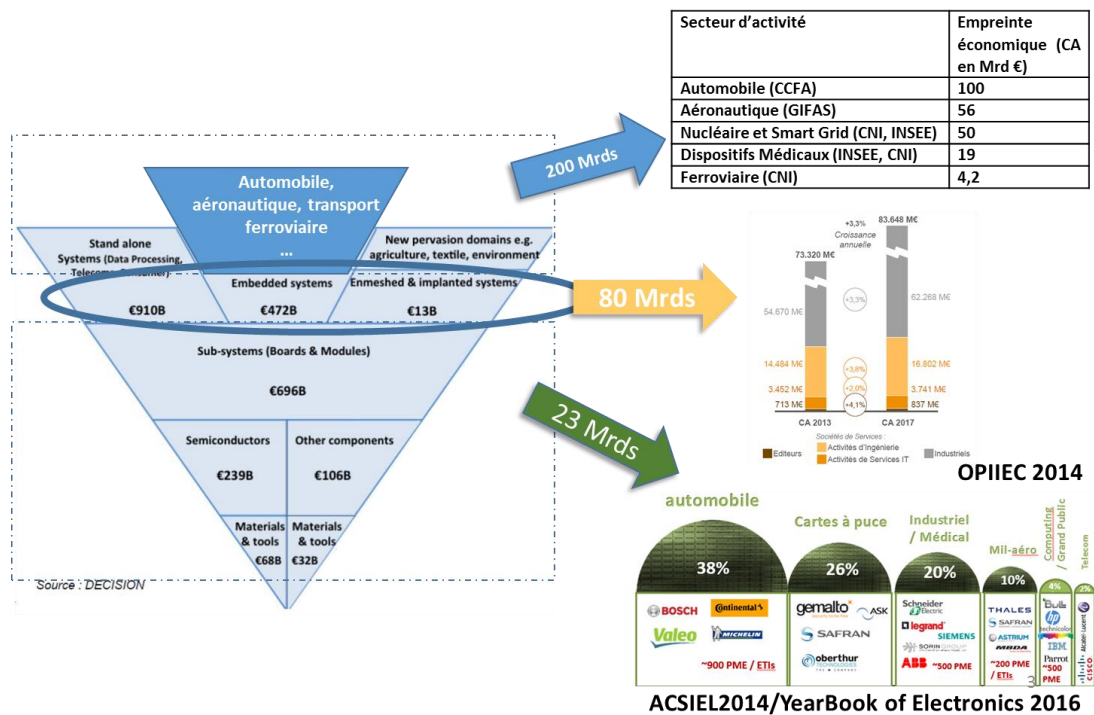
| Secteur d'activité | Empreinte économique (CA en Mrd €) |
|---|---|
| Automobile (CCFA) | 100 |
| Aéronautique (GIFAS) | 56 |
| Nucléaire et Smart Grid (CNI, INSEE) | 50 |
| Dispositifs Médicaux (INSEE, CNI) | 19 |
| Ferroviaire (CNI) | 4,2 |

200 Mrds

Automobile, aéronautique, transport ferroviaire
…

Stand alone Systems (Data Processing, Telecom, Consumer)
€910B

Embedded systems
€472B

New pervasion domains e.g. agriculture, textile, environment

Enmeshed & implanted systems
€13B

80 Mrds

Sub-systems (Boards & Modules)
€696B

Semiconductors
€239B

Other components
€106B

Materials & tools
€68B

Materials & tools
€32B

Source : DECISION

23 Mrds

+3,3% Croissance annuelle
73.320 M€
83.648 M€
54.670 M€
+3,3%
62.268 M€
14.484 M€
+3,8%
16.802 M€
3.452 M€
+2,0%
3.741 M€
713 M€
+4,1%
837 M€
CA 2013
CA 2017
Sociétés de Services :
Editeurs
Activités d'Ingénierie
Activités de Services IT
Industriels

OPIIEC 2014

automobile
38%
BOSCH
Continental
Valeo
MICHELIN
~900 PME / ETIs

Cartes à puce
26%
gemalto
ASK
SAFRAN
oberthur TECHNOLOGIES

Industriel / Médical
20%
Schneider Electric
legrand
SIEMENS
SORIN GROUP
ABB
~500 PME

Mil-aéro
10%
THALES
SAFRAN
ASTRIUM
MBDA
~200 PME / ETIs

Computing / Grand Public
4%
Bull
hp
technicolor
IBM
Parrot
~500 PME

Telecom
2%
Alcatel·Lucent
cisco

3

ACSIEL2014/YearBook of Electronics 2016